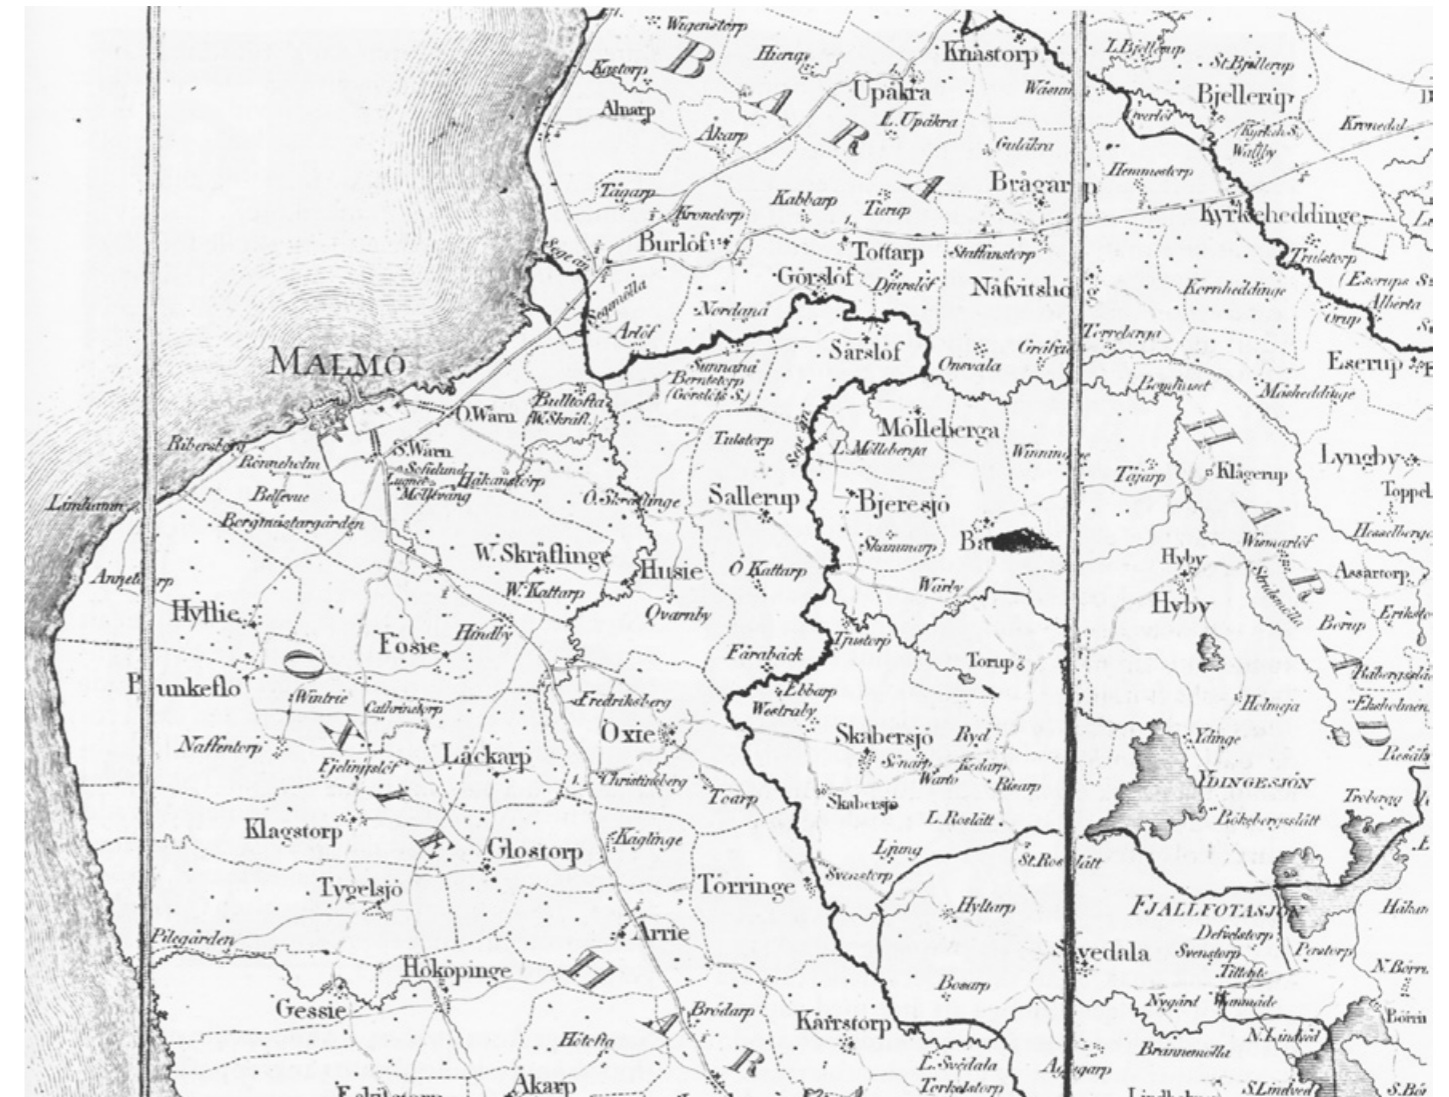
Wagensterp
B A R A
Hiarge
Kastorp
Knastorp
L.Bjellerup
St.Bjellerup
Upåkra
Alnarp
L. Upåkra
Bjellerup
Åkarp
Gulåkra
Kyrkh.S. Wallby
Krenedal
Hemmestorp
Tågarp
Kabbarp
Brågarp
Kronetorp
Tierup
Kyrkheddinge
Burlöf
Tottarp
Staffanstorp
Truletorp
Görslöf
Dyrslöf
Nåfvitshög
Kornheddinge
Esarps St.
Alberta
Sege å
Segemölla
Nordana
Orup
Årlöf
Terrebarna
Grifvie
Malmö
Sunnanå
Särslöf
Eserup
Berntstorp (Görslöfs S.)
Onsvala
Bondhuset
Måsheddinge
Bulltofta
W.Skräft.
O.Warn
Tulstorp
Sege å
Mölleberga
Ribersborg
S.Warn
L.Mölleberga
Winninge
Lyngby
Rönneholm
Schelund
Håkanstorp
Tåjarp
Klågerup
Lugnet
Mölleväng
Ö.Skräflinge
Sallerup
Bjeresjö
Toppel.
Bellevue
Bergmästargården
H A R A D
Hasselberga
Limhamn
W. Skräflinge
Skammarp
Ba
Wimmarlöf
Hyby
Annetorp
Husie
Ö Kattarp
Assartorp
W.Kattarp
Wärby
Hyllie
Qvarnby
Hyby
Hindby
Börup
Eriksto
Fosie
Tjustorp
Torup
Färaback
Räberga
Bunkeflo
O
Ebbarp
Wintrie
Fredriksberg
Westraby
Holmeja
Ekeholmen
Cathrinetorp
Skabersjö
Ryd
Ydinge
Naffentorp
Oxie
Röstån
Fjelmitslöf
Lackarp
Snårr
Hedarp
Warto
Bisarp
Yddingesjön
Christineberg
Toarp
Troberga
Skabersjö
Bökebergsslätt
L.Roslätt
Klagstorp
Kaglinge
Glostorp
Ljung
St.Roslätt
Törringe
Svenstorp
Tygelsjö
Hyltarp
Fjällfotasjön
Håkan
Pilegården
Arrie
Defvestorp
Perstorp
Svedala
Svenstorp
N.Börr
Hököpinge
Tittente
Bosarp
Nygård
Winnanide
Börin
Gessie
Brödarp
Kairstorp
N.Lindvid
Hötefta
Brännemölla
L.Svedala
Agarp
Akarp
Terkelstorp
S.Lindved
S.Bör